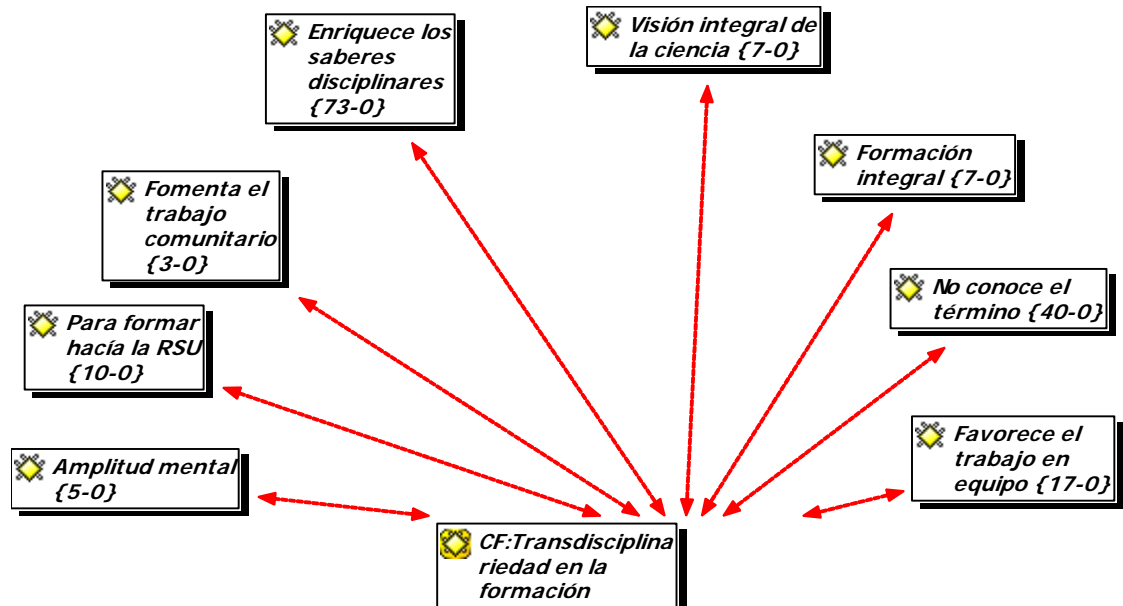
Enriquece los saberes disciplinares {73-0}

Visión integral de la ciencia {7-0}

Formación integral {7-0}

Fomenta el trabajo comunitario {3-0}

No conoce el término {40-0}

Para formar hacía la RSU {10-0}

Favorece el trabajo en equipo {17-0}

Amplitud mental {5-0}

CF:Transdisciplinariedad en la formación